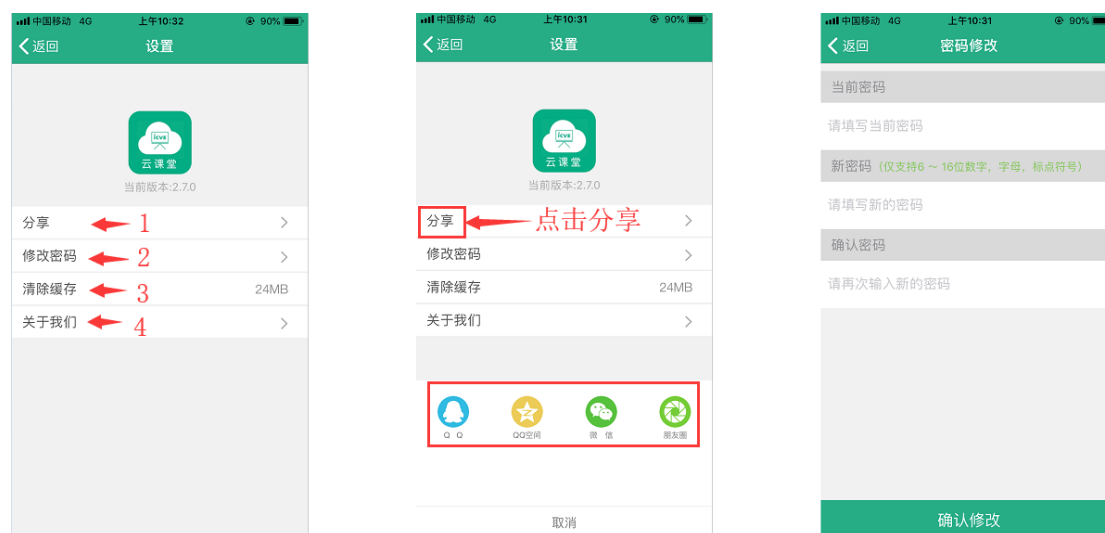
中国移动 4G 上午10:32 90%
返回 设置
icve
云课堂
当前版本:2.7.0
分享 1
修改密码 2
清除缓存 3 24MB
关于我们 4

中国移动 4G 上午10:31 90%
返回 设置
icve
云课堂
当前版本:2.7.0
分享 点击分享
修改密码
清除缓存 24MB
关于我们
Q Q
QQ空间
微 信
朋友圈
取消

中国移动 4G 上午10:31 90%
返回 密码修改
当前密码
请填写当前密码
新密码 (仅支持6 ~ 16位数字，字母，标点符号)
请填写新的密码
确认密码
请再次输入新的密码
确认修改